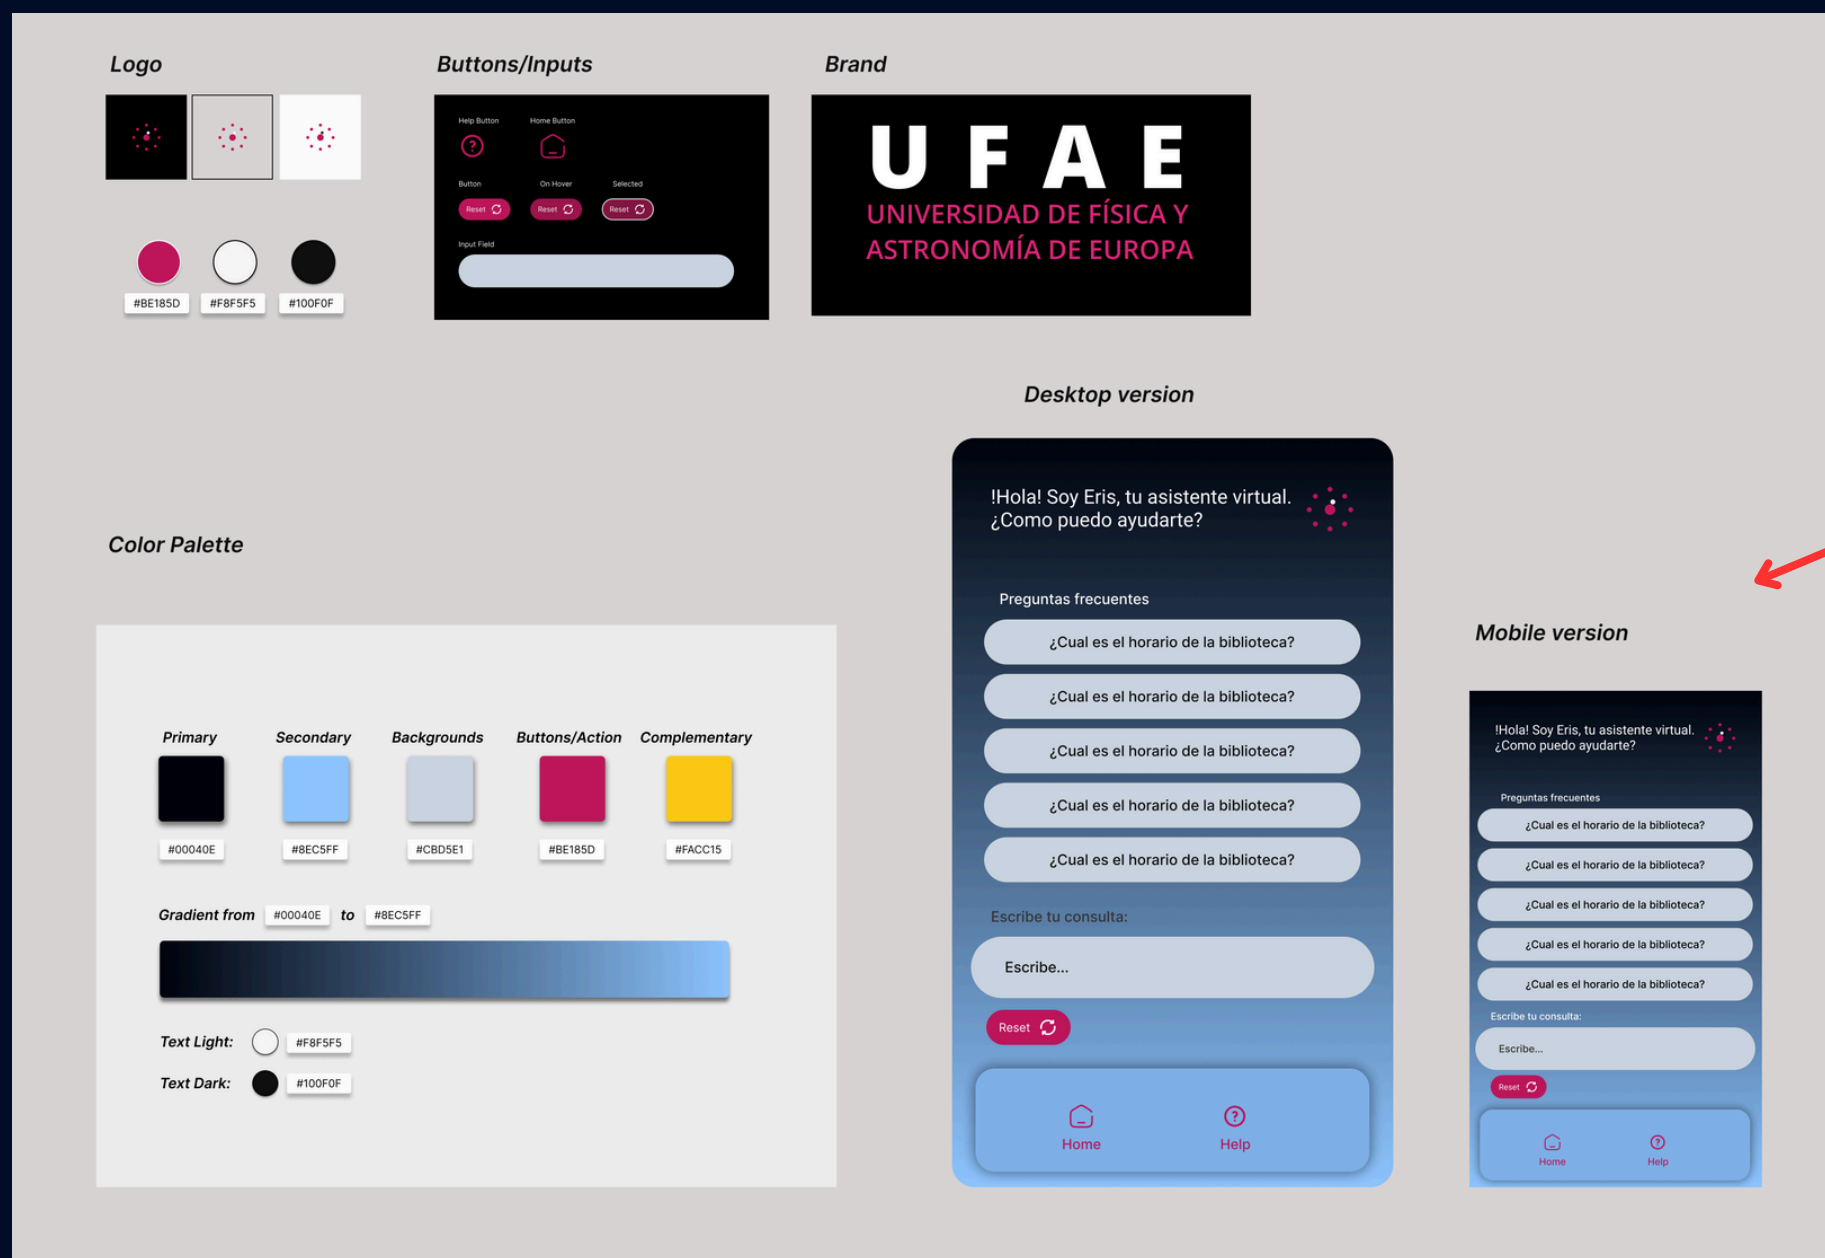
Logo

#BE185D #F8F5F5 #100F0F

Buttons/Inputs

Help Button Home Button

Button On Hover Selected

Reset Reset Reset

Input Field

Brand

U F A E
UNIVERSIDAD DE FÍSICA Y ASTRONOMÍA DE EUROPA

Desktop version

Color Palette

| Primary | Secondary | Backgrounds | Buttons/Action | Complementary |
|---|---|---|---|---|
| #00040E | #8EC5FF | #CBD5E1 | #BE185D | #FACC15 |

Gradient from #00040E to #8EC5FF

Text Light: #F8F5F5
Text Dark: #100F0F

!Hola! Soy Eris, tu asistente virtual. ¿Como puedo ayudarte?

Preguntas frecuentes

¿Cual es el horario de la biblioteca?
¿Cual es el horario de la biblioteca?
¿Cual es el horario de la biblioteca?
¿Cual es el horario de la biblioteca?
¿Cual es el horario de la biblioteca?

Escribe tu consulta:

Escribe...

Reset

Home Help

Mobile version

!Hola! Soy Eris, tu asistente virtual. ¿Como puedo ayudarte?

Preguntas frecuentes

¿Cual es el horario de la biblioteca?
¿Cual es el horario de la biblioteca?
¿Cual es el horario de la biblioteca?
¿Cual es el horario de la biblioteca?
¿Cual es el horario de la biblioteca?

Escribe tu consulta:

Escribe...

Reset

Home Help